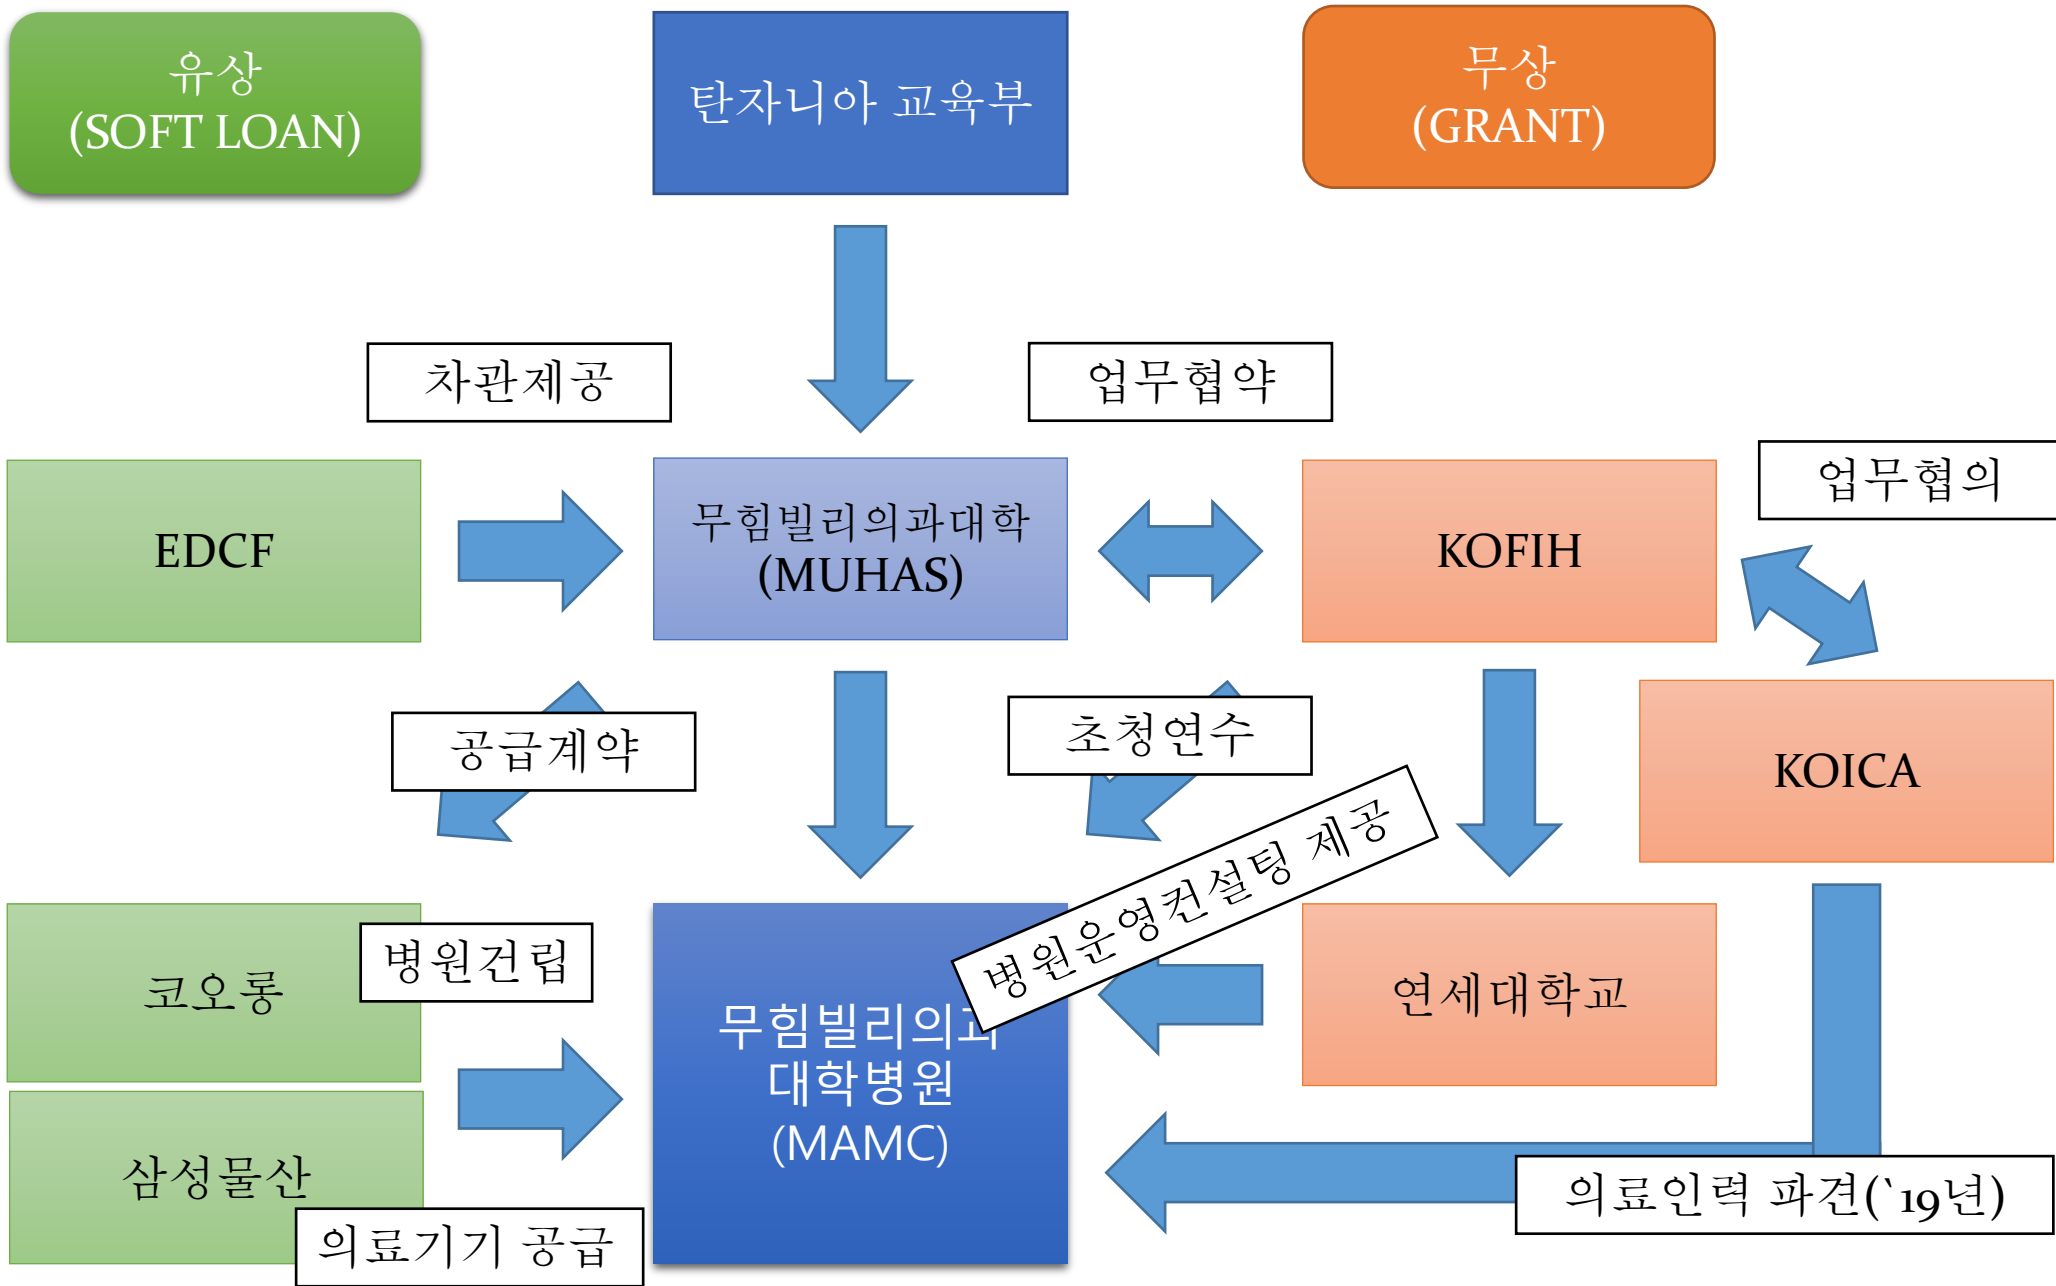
유상
(SOFT LOAN)

탄자니아 교육부

무상
(GRANT)

차관제공

업무협약

EDCF

무힘빌리의과대학
(MUHAS)

KOFIH

업무협의

공급계약

초청연수

KOICA

병원운영컨설팅 제공

코오롱

병원건립

무힘빌리의과
대학병원
(MAMC)

연세대학교

삼성물산

의료기기 공급

의료인력 파견(`19년)